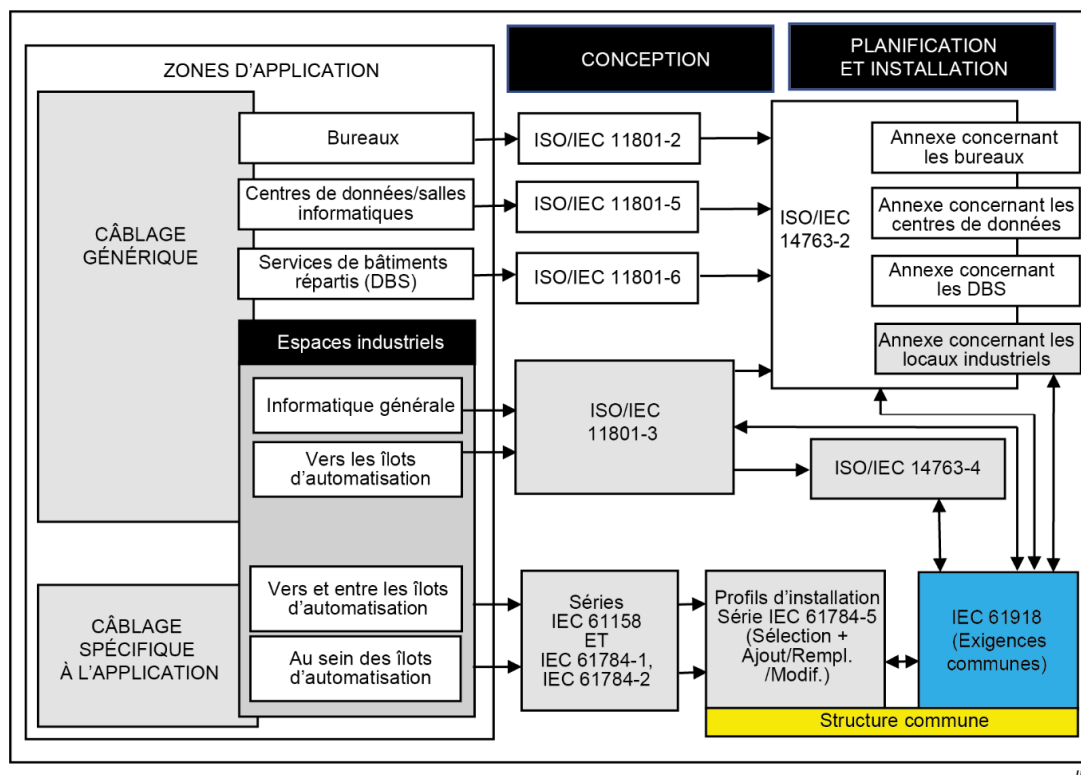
ZONES D'APPLICATION

CONCEPTION

PLANIFICATION ET INSTALLATION

CÂBLAGE GÉNÉRIQUE

Bureaux

Centres de données/salles informatiques

Services de bâtiments répartis (DBS)

ISO/IEC 11801-2

ISO/IEC 11801-5

ISO/IEC 11801-6

ISO/IEC 14763-2

Annexe concernant les bureaux

Annexe concernant les centres de données

Annexe concernant les DBS

Annexe concernant les locaux industriels

Espaces industriels

Informatique générale

Vers les îlots d'automatisation

ISO/IEC 11801-3

ISO/IEC 14763-4

CÂBLAGE SPÉCIFIQUE À L'APPLICATION

Vers et entre les îlots d'automatisation

Au sein des îlots d'automatisation

Séries IEC 61158 ET IEC 61784-1, IEC 61784-2

Profils d'installation Série IEC 61784-5 (Sélection + Ajout/Rempl. /Modif.)

IEC 61918 (Exigences communes)

Structure commune